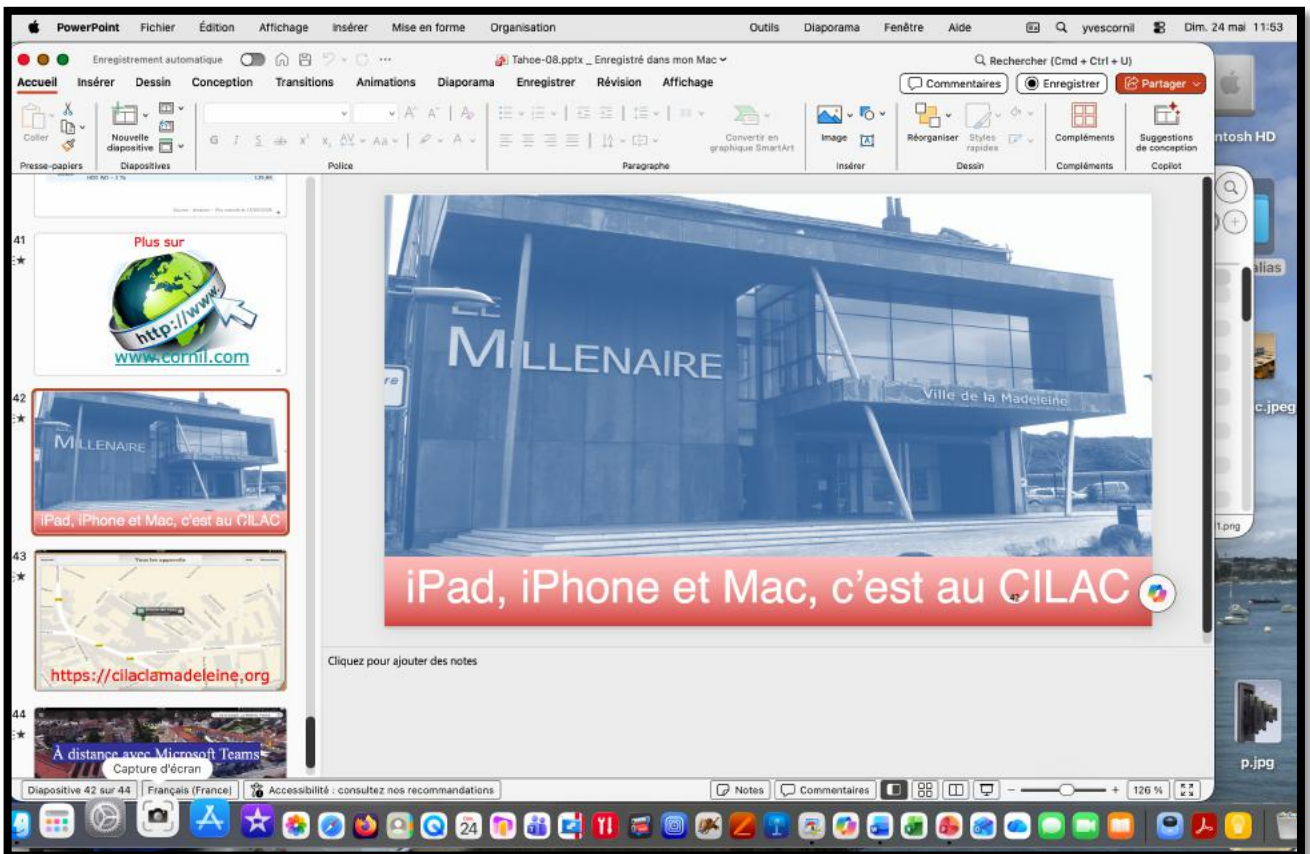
PowerPoint Fichier Édition Affichage Insérer Mise en forme Organisation Outils Diaporama Fenêtre Aide yvescornil Dim. 24 mai 11:53

Enregistrement automatique Tahoe-08.pptx _ Enregistré dans mon Mac Rechercher (Cmd + Ctrl + U)

Accueil Insérer Dessin Conception Transitions Animations Diaporama Enregistrer Révision Affichage Commentaires Enregistrer Partager

Coller Nouvelle diapositive Convertir en graphique SmartArt Image Réorganiser Styles rapides Compléments Suggestions de conception

Presse-papiers Diapositives Police Paragraphe Insérer Dessin Compléments Copilot

41
Plus sur
http://www.
www.cornil.com

42
MILLENAIRE
iPad, iPhone et Mac, c'est au CILAC

43
https://cilaclamadeleine.org

44
À distance avec Microsoft Teams
Capture d'écran

MILLENAIRE
Ville de la Madeleine
iPad, iPhone et Mac, c'est au CILAC
42

Cliquez pour ajouter des notes

Diapositive 42 sur 44 Français (France) Accessibilité : consultez nos recommandations Notes Commentaires 126 %

ntosh HD
alias
c.jpeg
1.png
p.jpg
24